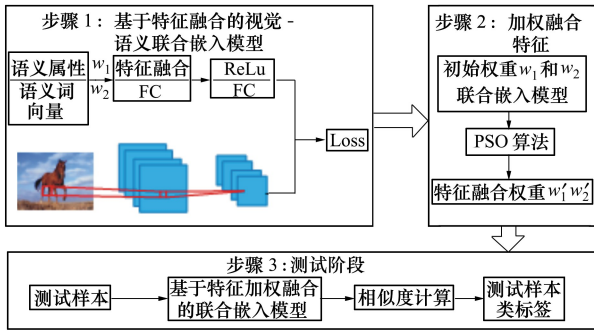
步骤 1：基于特征融合的视觉 - 语义联合嵌入模型

语义属性

语义词向量

$w_1$

$w_2$

特征融合

FC

ReLu

FC

Loss

步骤 2：加权融合特征

初始权重 $w_1$ 和 $w_2$ 联合嵌入模型

PSO 算法

特征融合权重 $w_1'$ $w_2'$

步骤 3：测试阶段

测试样本

基于特征加权融合的联合嵌入模型

相似度计算

测试样本类标签